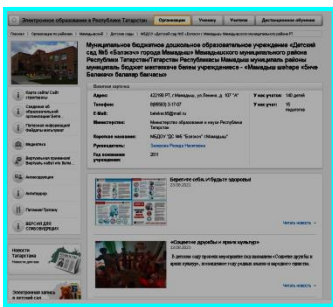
Электронное образование в Республике Татарстан | Организации | Ученику | Учителю | Дистанционное обучение

Муниципальное бюджетное дошкольное образовательное учреждение «Детский сад №5 «Балачак» города Мамадыш» Мамадышского муниципального района Республики Татарстан"Татарстан Республикасы Мамадыш муниципаль районы мәктәпкәчә белем бирү бюджет мәгариф учреждениесе» «Мамадыш шәһәре «5нче Балачак» балалар бакчасы»

Адрес: 422190 РТ, г.Мамадыш, ул.Ленина, д. 107 "А"
Телефон: 8(85563) 3-17-07
E-mail: balakac.md@mail.ru
Министерство: Министерство образования и науки Республики Татарстан
Короткое название: МБДОУ "ДС №5 "Балачак" г.Мамадыш"
Руководитель: Закирова Резеда Назиповна
Год основания учреждения: 2011

Учеников: 140 детей
Учителей: 16 педагогов

Карта сайта
Сведения об образовательной организации
Нормативная база
Наши дети
Новости
Анонсы
Фотоальбомы
Родителям
Педагогам

Берегите себя. И будьте здоровы
Читать новость →

«Соцветие дружбы» в нашем детском саду
В детском саду прошел мероприятие под названием «Соцветие дружбы» в нашем детском саду...
Читать новость →

Новости Татарстана
Электронное здравоохранение